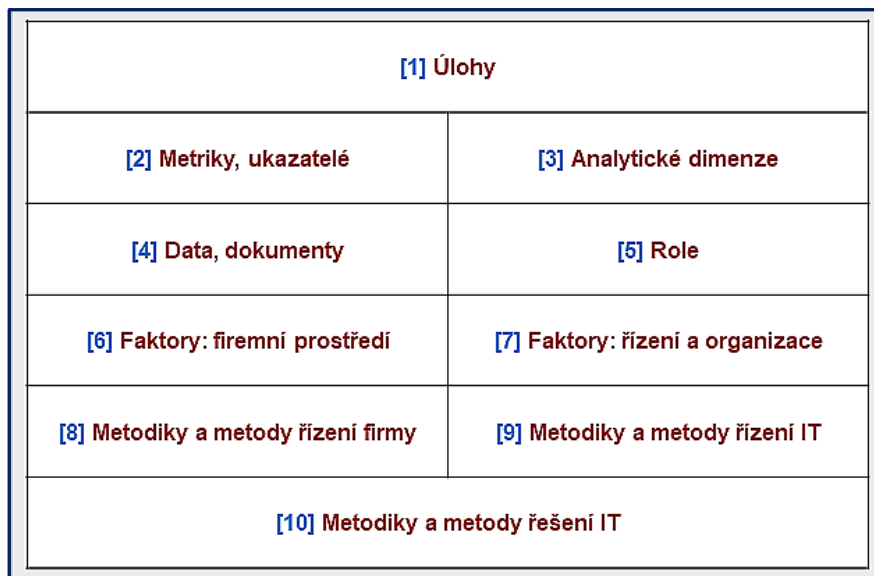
| [1] Úlohy | |
|---|---|
| [2] Metriky, ukazatelé | [3] Analytické dimenze |
| [4] Data, dokumenty | [5] Role |
| [6] Faktory: firemní prostředí | [7] Faktory: řízení a organizace |
| [8] Metodiky a metody řízení firmy | [9] Metodiky a metody řízení IT |
| [10] Metodiky a metody řešení IT | |